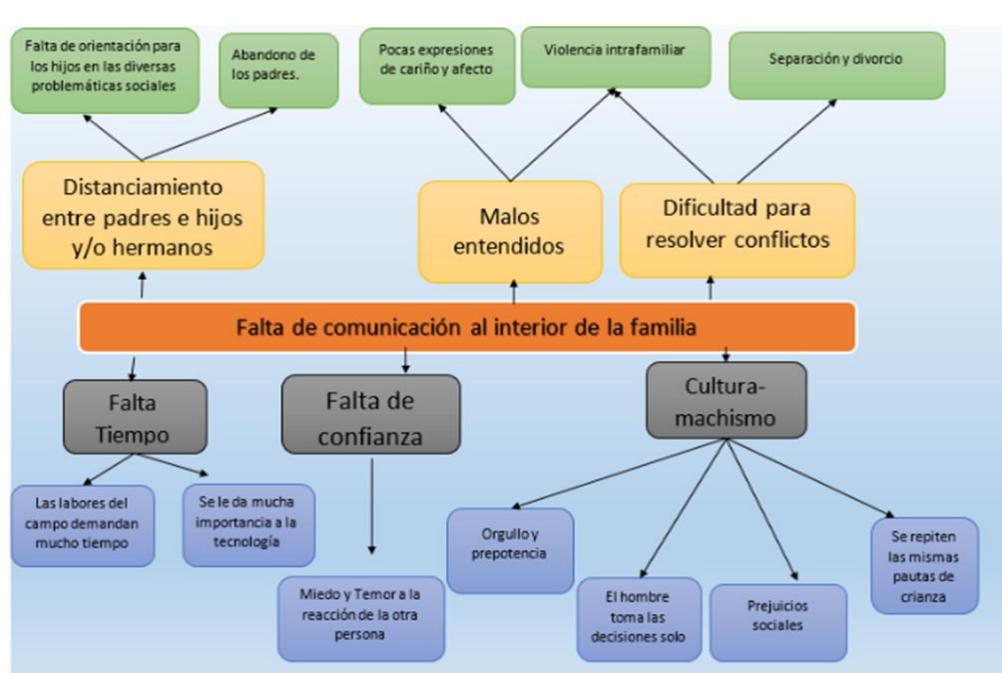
Falta de orientación para los hijos en las diversas problemáticas sociales

Abandono de los padres.

Pocas expresiones de cariño y afecto

Violencia intrafamiliar

Separación y divorcio

Distanciamiento entre padres e hijos y/o hermanos

Malos entendidos

Dificultad para resolver conflictos

Falta de comunicación al interior de la familia

Falta Tiempo

Falta de confianza

Cultura-machismo

Las labores del campo demandan mucho tiempo

Se le da mucha importancia a la tecnología

Miedo y Temor a la reacción de la otra persona

Orgullo y prepotencia

El hombre toma las decisiones solo

Prejuicios sociales

Se repiten las mismas pautas de crianza